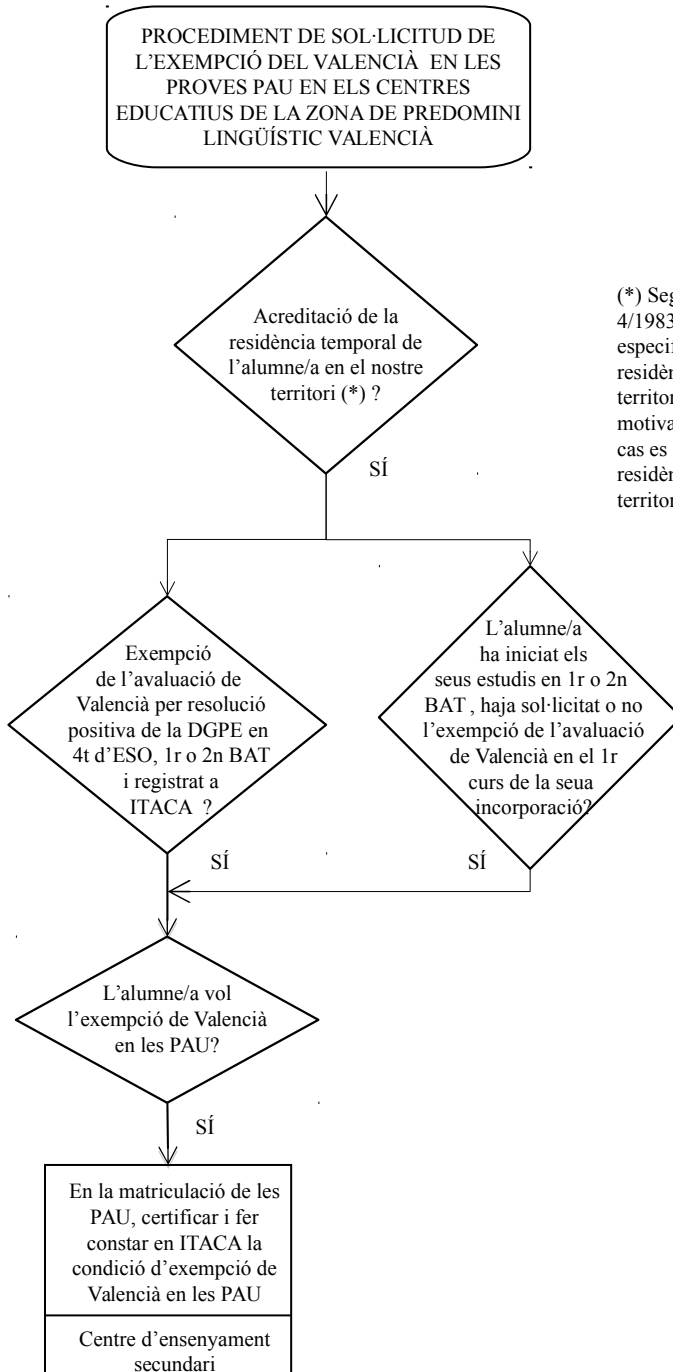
PROCEDIMENT DE SOL·LICITUD DE L'EXEMPCIÓ DEL VALENCIÀ EN LES PROVES PAU EN ELS CENTRES EDUCATIUS DE LA ZONA DE PREDOMINI LINGÜÍSTIC VALENCIÀ

Acreditació de la residència temporal de l'alumne/a en el nostre territori (*) ?

(*) Seg
4/1983
especi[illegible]
residèn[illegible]
territor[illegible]
motiva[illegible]
cas es
residèn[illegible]
territor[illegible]

SÍ

Exempció de l'avaluació de Valencià per resolució positiva de la DGPE en 4t d'ESO, 1r o 2n BAT i registrat a ITACA ?

L'alumne/a ha iniciat els seus estudis en 1r o 2n BAT , haja sol·licitat o no l'exempció de l'avaluació de Valencià en el 1r curs de la seua incorporació?

SÍ

SÍ

L'alumne/a vol l'exempció de Valencià en les PAU?

SÍ

En la matriculació de les PAU, certificar i fer constar en ITACA la condició d'exempció de Valencià en les PAU

Centre d'ensenyament secundari